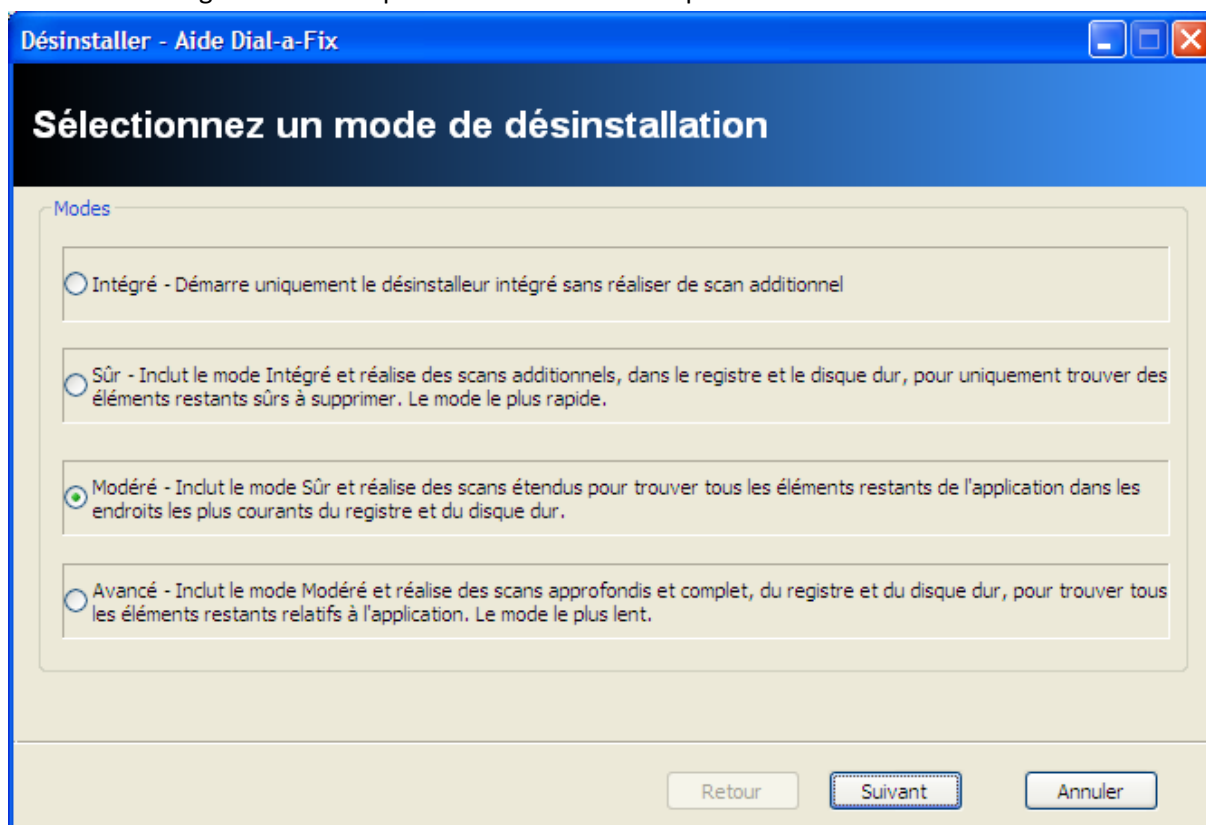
Désinstaller - Aide Dial-a-Fix

Sélectionnez un mode de désinstallation

Modes

Intégré - Démarre uniquement le désinstalleur intégré sans réaliser de scan additionnel

Sûr - Inclut le mode Intégré et réalise des scans additionnels, dans le registre et le disque dur, pour uniquement trouver des éléments restants sûrs à supprimer. Le mode le plus rapide.

Modéré - Inclut le mode Sûr et réalise des scans étendus pour trouver tous les éléments restants de l'application dans les endroits les plus courants du registre et du disque dur.

Avancé - Inclut le mode Modéré et réalise des scans approfondis et complet, du registre et du disque dur, pour trouver tous les éléments restants relatifs à l'application. Le mode le plus lent.

Retour

Suivant

Annuler